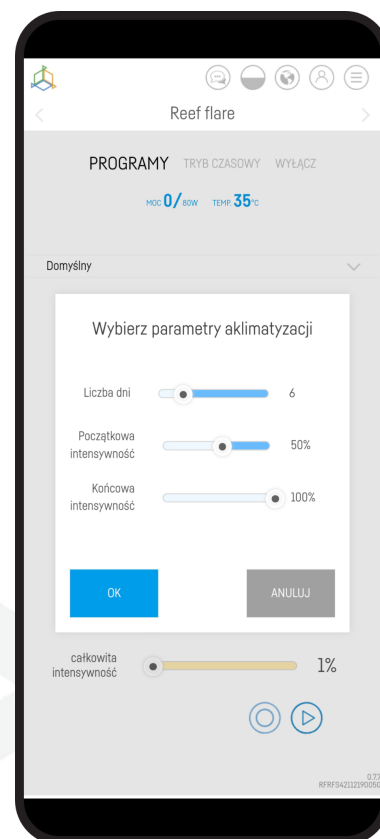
Reef flare

PROGRAMY TRYB CZASOWY WYŁĄCZ

MOC 0/80W TEMP. 35°C

Domyślny

Wybierz parametry aklimatyzacji

Liczba dni 6

Początkowa intensywność 50%

Końcowa intensywność 100%

OK

ANULUJ

całkowita intensywność 1%

0.7
RFRFS421121900050